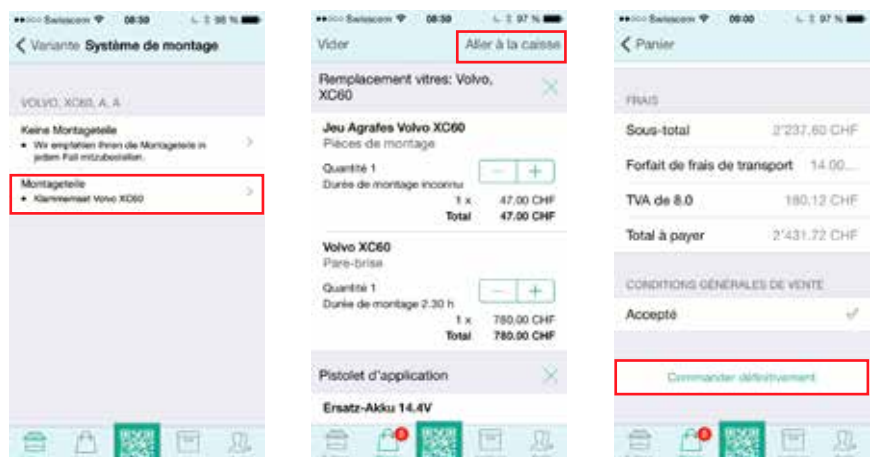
Swisscom 08:50 98 %

Variante Système de montage

VOLVO, XC60, A, A

Keine Montageteile
• Wir empfehlen Ihnen die Montageteile in jedem Fall mitzubestellen.

Montageteile
• Klammerset Volvo XC60

Swisscom 08:50 97 %

Vider Aller à la caisse

Remplacement vitres: Volvo, XC60

Jeu Agrafes Volvo XC60
Pièces de montage

Quantité 1
Durée de montage inconnu
1 x 47.00 CHF
Total 47.00 CHF

Volvo XC60
Pare-brise

Quantité 1
Durée de montage 2.30 h
1 x 780.00 CHF
Total 780.00 CHF

Pistolet d'application

Ersatz-Akku 14.4V

Swisscom 09:00 97 %

Panier

FRAIS

Sous-total 2'237.60 CHF

Forfait de frais de transport 14.00...

TVA de 8.0 180.12 CHF

Total à payer 2'431.72 CHF

CONDITIONS GÉNÉRALES DE VENTE

Accepté

Commander définitivement